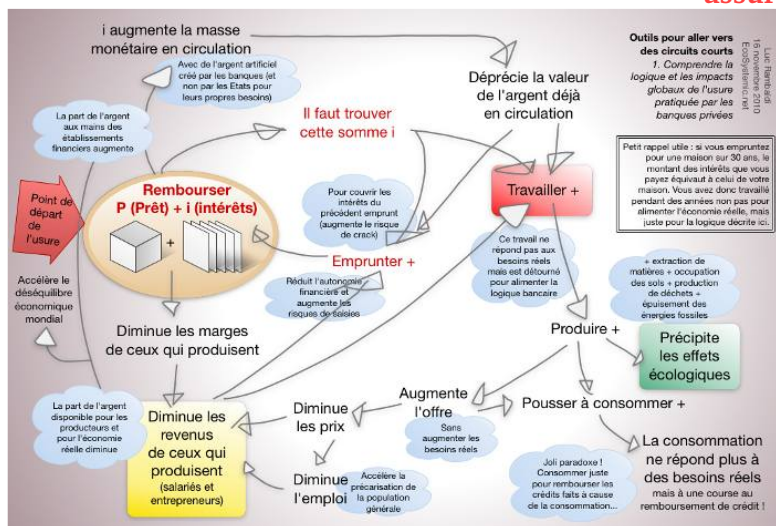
assur

i augmente la masse monétaire en circulation

Avec de l'argent artificiel créé par les banques (et non par les Etats pour leurs propres besoins)

Dépréciе la valeur de l'argent déjà en circulation

Outils pour aller vers des circuits courts
1. Comprendre la logique et les impacts globaux de l'usure pratiquée par les banques privées

Luc Rambaud
16 novembre 2010
EcoSystemic.net

La part de l'argent aux mains des établissements financiers augmente

Il faut trouver cette somme i

Petit rappel utile : si vous empruntez pour une maison sur 30 ans, le montant des intérêts que vous payez équivaut à celui de votre maison. Vous avez donc travaillé pendant des années non pas pour alimenter l'économie réelle, mais juste pour la logique décrite ici.

Point de départ de l'usure

Rembourser P (Prêt) + i (intérêts)

Pour couvrir les intérêts du précédent emprunt (augmente le risque de crack)

Travailler +

Emprunter +

Ce travail ne répond pas aux besoins réels mais est détourné pour alimenter la logique bancaire

Accélère le déséquilibre économique mondial

Réduit l'autonomie financière et augmente les risques de saisies

+ extraction de matières + occupation des sols + production de déchets + épuisement des énergies fossiles

Diminue les marges de ceux qui produisent

Produire +

Précipite les effets écologiques

Augmente l'offre

Pousser à consommer +

La part de l'argent disponible pour les producteurs et pour l'économie réelle diminue

Diminue les revenus de ceux qui produisent (salariés et entrepreneurs)

Diminue les prix

Sans augmenter les besoins réels

Diminue l'emploi

Accélère la précarisation de la population générale

Joli paradoxe ! Consommer juste pour rembourser les crédits faits à cause de la consommation...

La consommation ne répond plus à des besoins réels
mais à une course au remboursement de crédit !